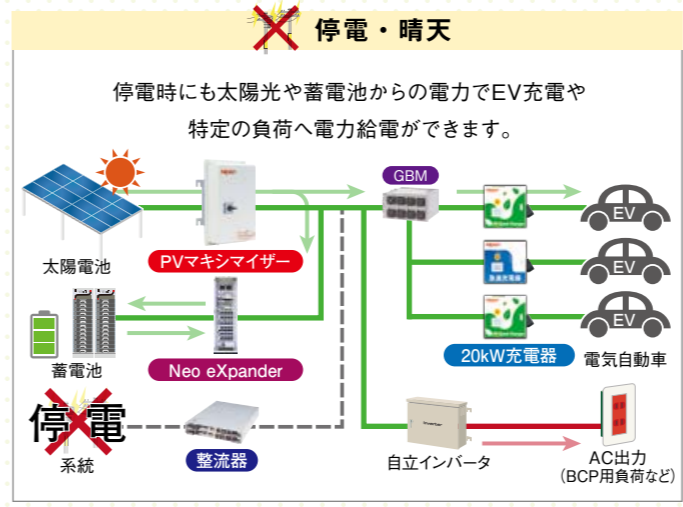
停電・晴天

停電時にも太陽光や蓄電池からの電力でEV充電や特定の負荷へ電力給電ができます。

太陽電池

PVマキシマイザー

GBM

EV

EV

EV

蓄電池

Neo eXpander

20kW充電器

電気自動車

停電

系統

整流器

自立インバータ

AC出力
(BCP用負荷など)